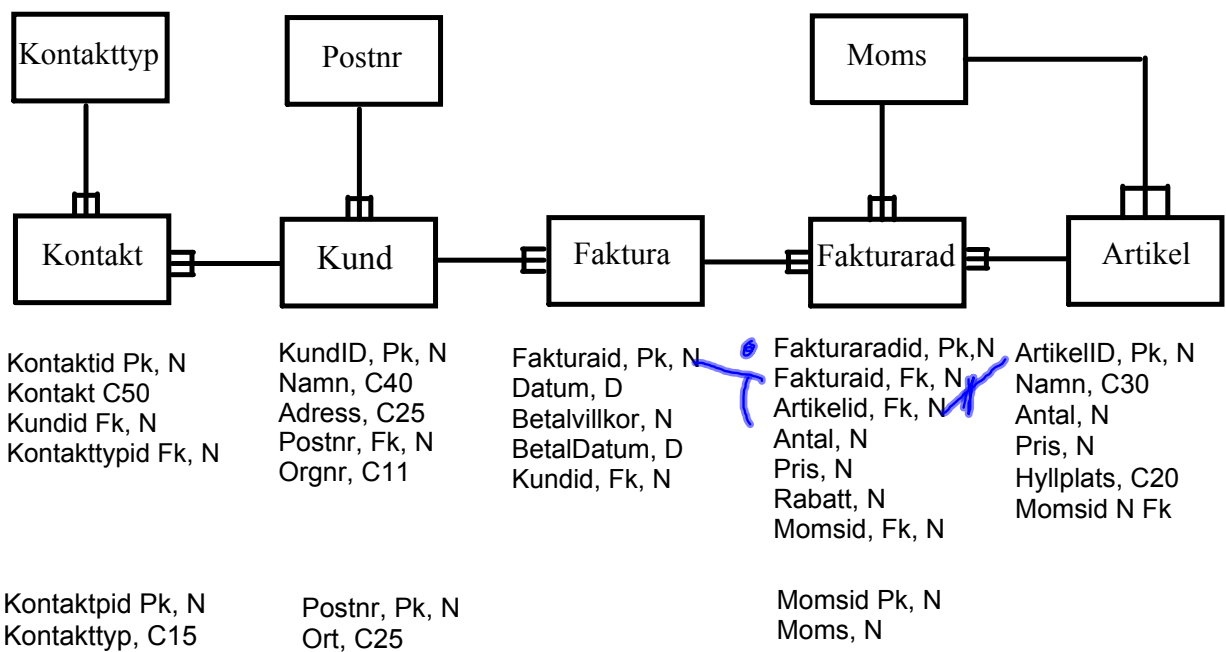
Kontakttyp

Postnr

Moms

Kontakt

Kund

Faktura

Fakturarad

Artikel

Kontaktid Pk, N
Kontakt C50
Kundid Fk, N
Kontakttypid Fk, N

KundID, Pk, N
Namn, C40
Adress, C25
Postnr, Fk, N
Orgnr, C11

Fakturaid, Pk, N
Datum, D
Betalvillkor, N
BetalDatum, D
Kundid, Fk, N

Fakturaradid, Pk,N
Fakturaid, Fk, N
Artikelid, Fk, N
Antal, N
Pris, N
Rabatt, N
Momsid, Fk, N

ArtikelID, Pk, N
Namn, C30
Antal, N
Pris, N
Hyllplats, C20
Momsid N Fk

Kontaktpid Pk, N
Kontakttyp, C15

Postnr, Pk, N
Ort, C25

Momsid Pk, N
Moms, N